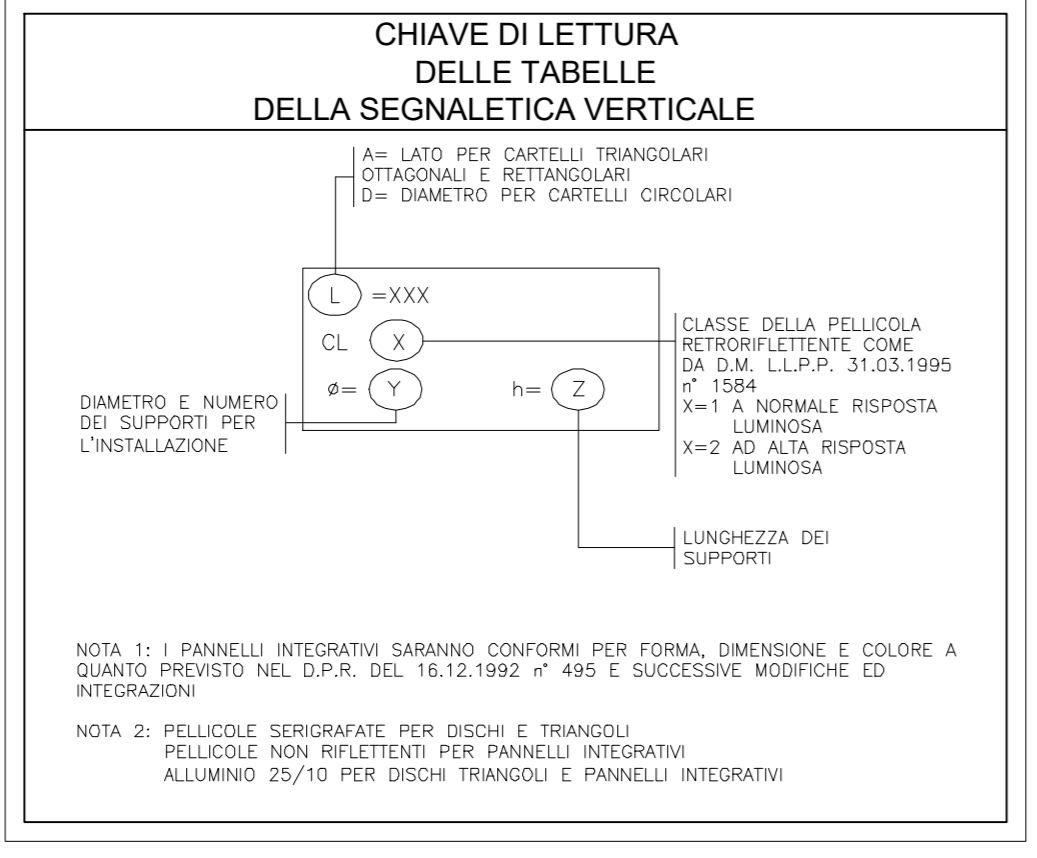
CHIAVE DI LETTURA
DELLE TABELLE
DELLA SEGNALETICA VERTICALE

A= LATO PER CARTELLI TRIANGOLARI OTTAGONALI E RETTANGOLARI
D= DIAMETRO PER CARTELLI CIRCOLARI

L =XXX

CL X

ø= Y h= Z

DIAMETRO E NUMERO DEI SUPPORTI PER L'INSTALLAZIONE

CLASSE DELLA PELLICOLA RETRORIFLETTENTE COME DA D.M. L.L.P.P. 31.03.1995 n° 1584
X=1 A NORMALE RISPOSTA LUMINOSA
X=2 AD ALTA RISPOSTA LUMINOSA

LUNGHEZZA DEI SUPPORTI

NOTA 1: I PANNELLI INTEGRATIVI SARANNO CONFORMI PER FORMA, DIMENSIONE E COLORE A QUANTO PREVISTO NEL D.P.R. DEL 16.12.1992 n° 495 E SUCCESSIVE MODIFICHE ED INTEGRAZIONI

NOTA 2: PELLICOLE SERIGRAFATE PER DISCHI E TRIANGOLI
PELLICOLE NON RIFLETTENTI PER PANNELLI INTEGRATIVI
ALLUMINIO 25/10 PER DISCHI TRIANGOLI E PANNELLI INTEGRATIVI